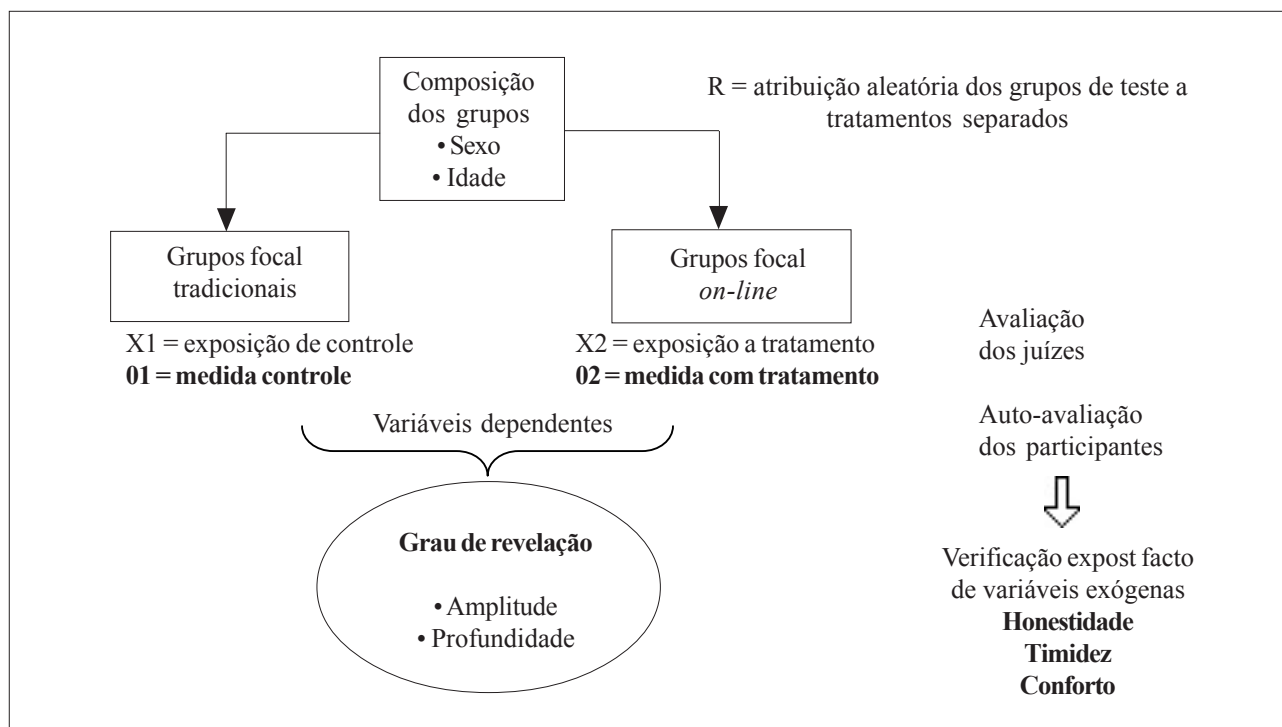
Composição dos grupos
• Sexo
• Idade

R = atribuição aleatória dos grupos de teste a tratamentos separados

Grupos focal tradicionais

X1 = exposição de controle
**01 = medida controle**

Grupos focal *on-line*

X2 = exposição a tratamento
**02 = medida com tratamento**

Variáveis dependentes

**Grau de revelação**
• Amplitude
• Profundidade

Avaliação dos juízes

Auto-avaliação dos participantes

Verificação expost facto de variáveis exógenas
**Honestidade**
**Timidez**
**Conforto**